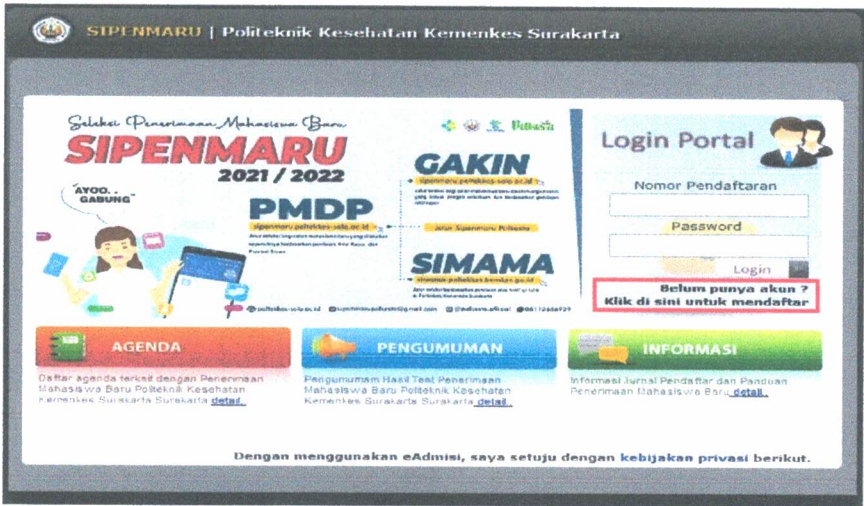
SIPENMARU | Politeknik Kesehatan Kemenkes Surakarta

Seleksi Penerimaan Mahasiswa Baru
SIPENMARU
2021 / 2022

"AYOO.. GABUNG"

PMDP
sipenmaru.poltekkes-solo.ac.id

GAKIN
sipenmaru.poltekkes-solo.ac.id

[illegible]

SIMAMA
simama.poltekkes-kemkes.go.id

@poltekkes-solo.ac.id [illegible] @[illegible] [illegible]

Login Portal
Nomor Pendaftaran
Password
Login
Belum punya akun ?
Klik di sini untuk mendaftar

AGENDA
Daftar agenda terkait dengan Penerimaan Mahasiswa Baru Politeknik Kesehatan Kemenkes Surakarta Surakarta detail.

PENGUMUMAN
Pengumuman Hasil Test Penerimaan Mahasiswa Baru Politeknik Kesehatan Kemenkes Surakarta Surakarta detail.

INFORMASI
Informasi Jurnal Pendaftar dan Panduan Penerimaan Mahasiswa Baru detail.

Dengan menggunakan eAdmisi, saya setuju dengan kebijakan privasi berikut.